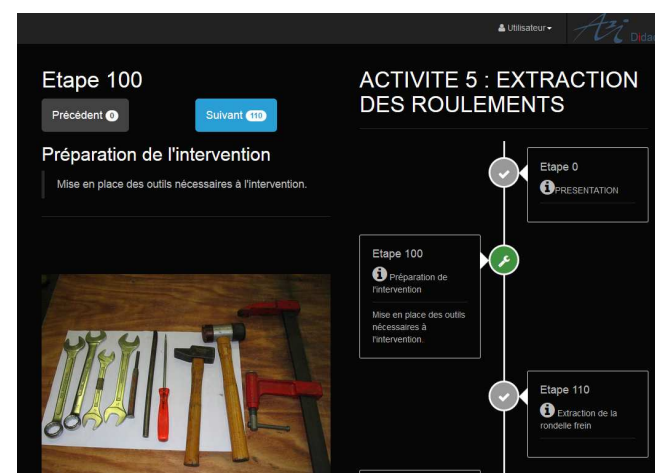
Utilisateur

Didac

Etape 100

Précédent 0

Suivant 110

Préparation de l'intervention

Mise en place des outils nécessaires à l'intervention.

ACTIVITE 5 : EXTRACTION DES ROULEMENTS

Etape 0

PRESENTATION

Etape 100

Préparation de l'intervention

Mise en place des outils nécessaires à l'intervention.

Etape 110

Extraction de la rondelle frein